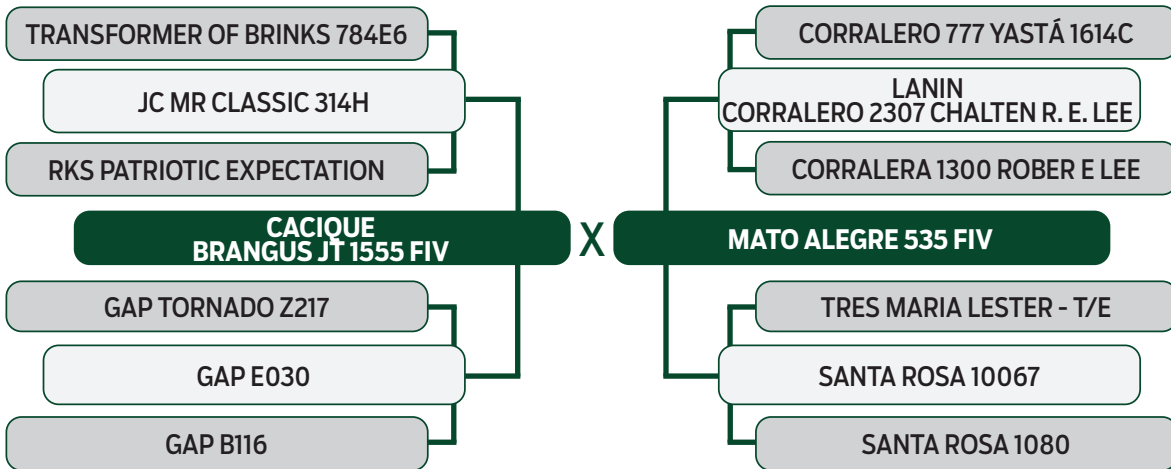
TRANSFORMER OF BRINKS 784E6

JC MR CLASSIC 314H

RKS PATRIOTIC EXPECTATION

CACIQUE
BRANGUS JT 1555 FIV

GAP TORNADO Z217

GAP E030

GAP B116

X

CORRALERO 777 YASTÁ 1614C

LANIN
CORRALERO 2307 CHALTEN R. E. LEE

CORRALERA 1300 ROBER E LEE

MATO ALEGRE 535 FIV

TRES MARIA LESTER - T/E

SANTA ROSA 10067

SANTA ROSA 1080